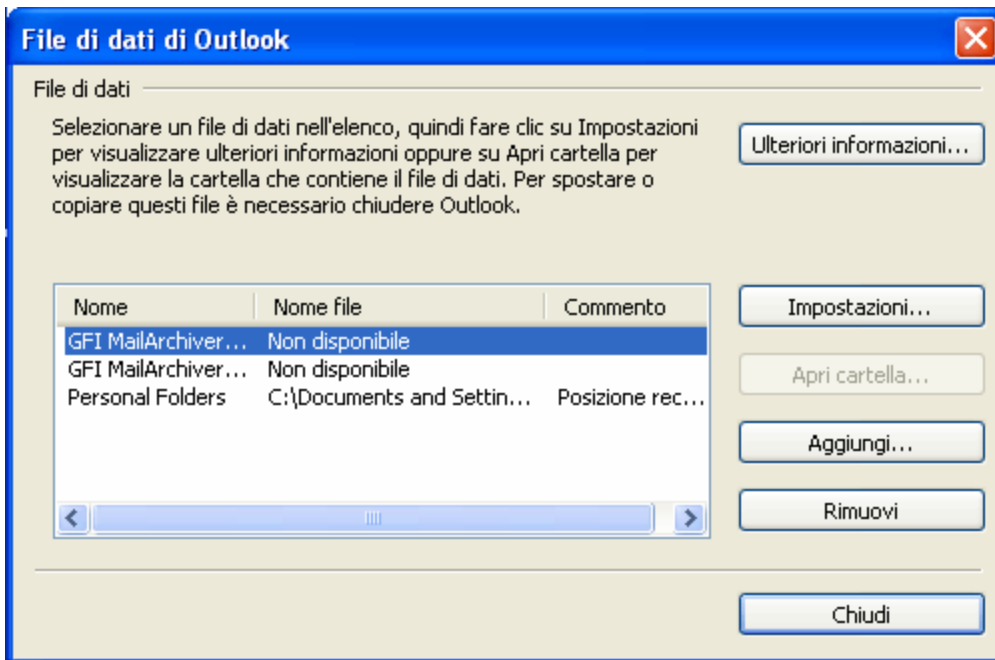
File di dati di Outlook

File di dati

Selezionare un file di dati nell'elenco, quindi fare clic su Impostazioni per visualizzare ulteriori informazioni oppure su Apri cartella per visualizzare la cartella che contiene il file di dati. Per spostare o copiare questi file è necessario chiudere Outlook.

Ulteriori informazioni...

| Nome | Nome file | Commento |
|---|---|---|
| GFI MailArchiver... | Non disponibile | |
| GFI MailArchiver... | Non disponibile | |
| Personal Folders | C:\Documents and Settin... | Posizione rec... |

Impostazioni...

Apri cartella...

Aggiungi...

Rimuovi

Chiudi